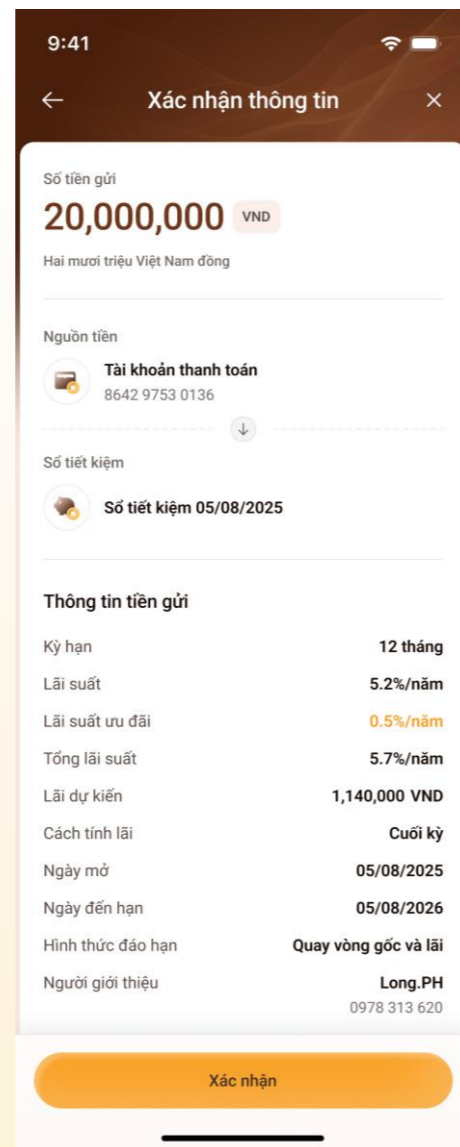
9:41

Xác nhận thông tin

Số tiền gửi
20,000,000 VND
Hai mươi triệu Việt Nam đồng

Nguồn tiền
Tài khoản thanh toán
8642 9753 0136

Sổ tiết kiệm
Sổ tiết kiệm 05/08/2025

Thông tin tiền gửi

| | |
|---|---|
| Kỳ hạn | 12 tháng |
| Lãi suất | 5.2%/năm |
| Lãi suất ưu đãi | 0.5%/năm |
| Tổng lãi suất | 5.7%/năm |
| Lãi dự kiến | 1,140,000 VND |
| Cách tính lãi | Cuối kỳ |
| Ngày mở | 05/08/2025 |
| Ngày đến hạn | 05/08/2026 |
| Hình thức đáo hạn | Quay vòng gốc và lãi |
| Người giới thiệu | Long.PH 0978 313 620 |

Xác nhận